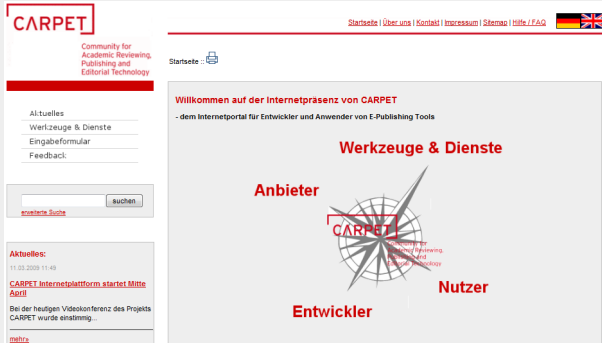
CARPET

Community for Academic Reviewing, Publishing and Editorial Technology

Startseite | Über uns | Kontakt | Impressum | Sitemap | Hilfe / FAQ

Aktuelles
Werkzeuge & Dienste
Eingabeformular
Feedback

suchen
erweiterte Suche

Aktuelles:
11.03.2009 11:49
CARPET Internetplattform startet Mitte April
Bei der heutigen Videokonferenz des Projekts CARPET wurde einstimmig...
mehr»

Startseite ::

Willkommen auf der Internetpräsenz von CARPET

- dem Internetportal für Entwickler und Anwender von E-Publishing Tools

Werkzeuge & Dienste

Anbieter

CARPET
Community for Academic Reviewing, Publishing and Editorial Technology

Nutzer

Entwickler